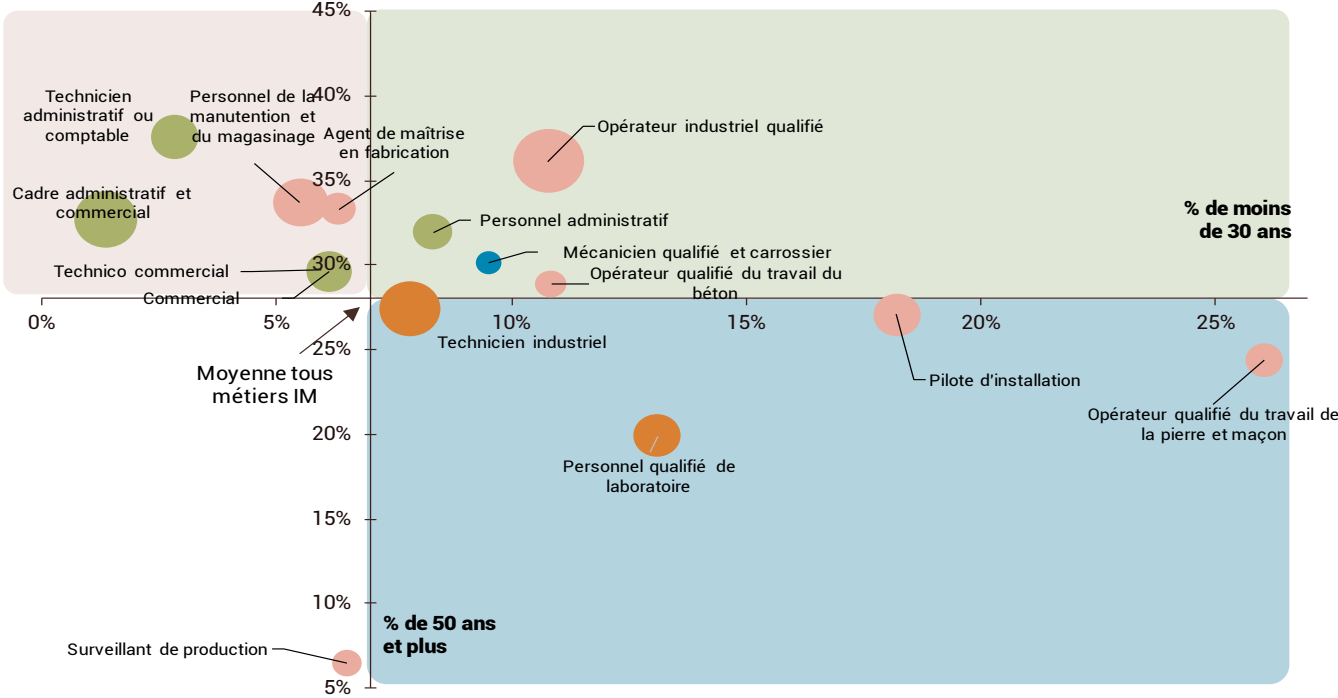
45%
40%
35%
30%
25%
20%
15%
10%
5%
0%
5%
10%
15%
20%
25%

Technicien administratif ou comptable

Personnel de la manutention et du magasinage

Agent de maîtrise en fabrication

Opérateur industriel qualifié

Cadre administratif et commercial

Personnel administratif

% de moins de 30 ans

Mécanicien qualifié et carrossier

Opérateur qualifié du travail du béton

Technico commercial

Commercial

Technicien industriel

Moyenne tous métiers IM

Pilote d'installation

Opérateur qualifié du travail de la pierre et maçon

Personnel qualifié de laboratoire

% de 50 ans et plus

Surveillant de production